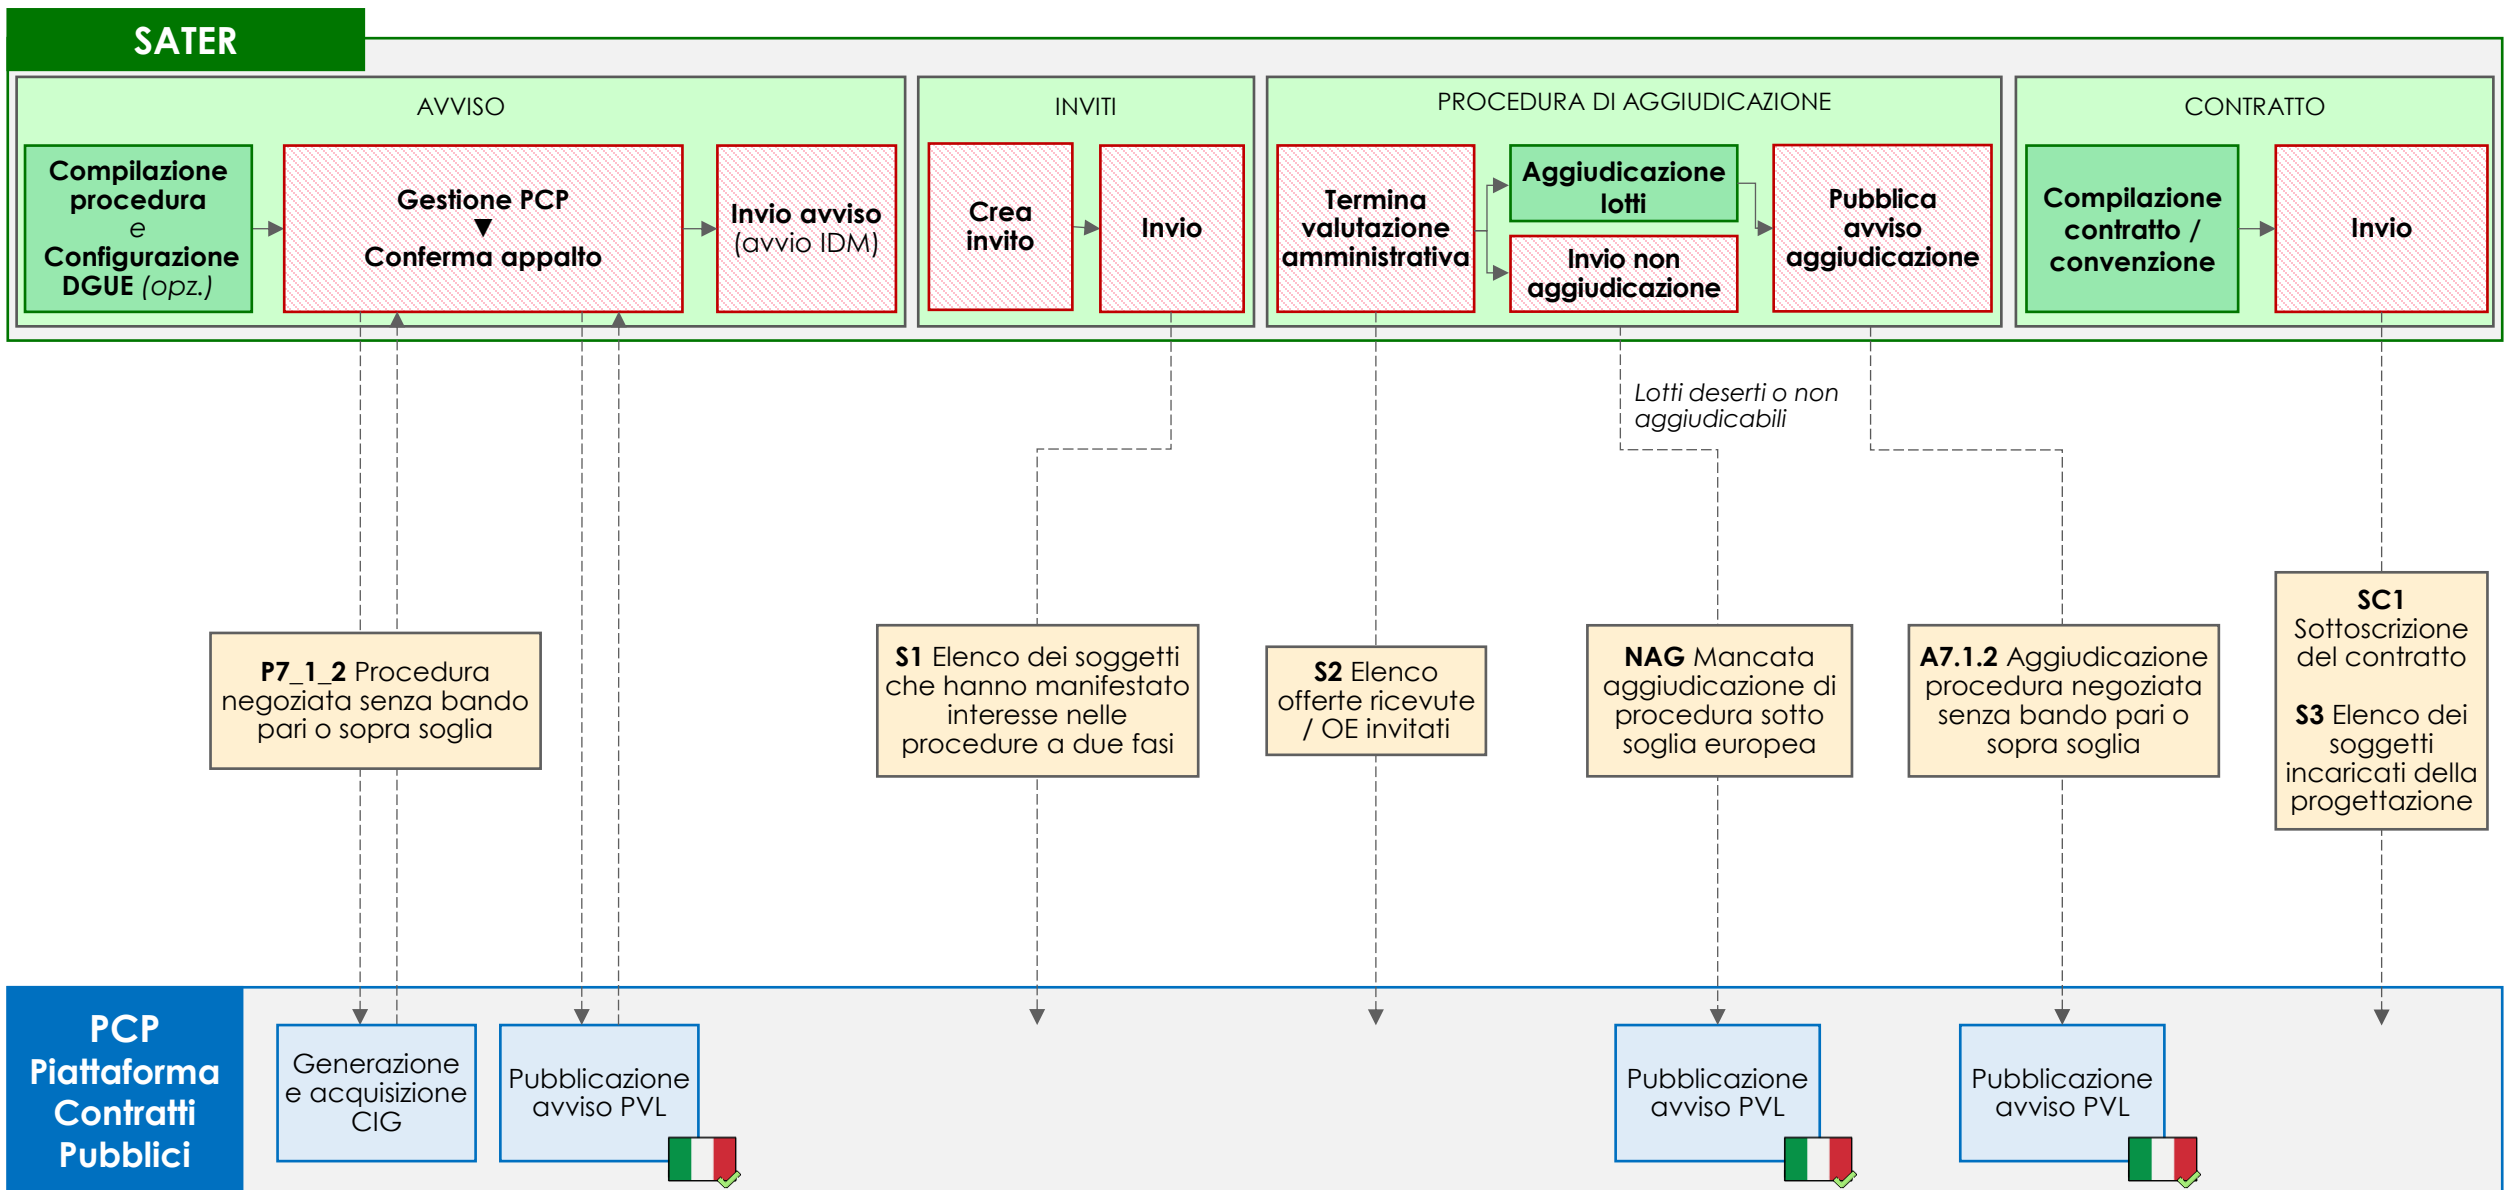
SATER

AVVISO

Compilazione procedura e Configurazione DGUE (opz.)

Gestione PCP ▼ Conferma appalto

Invio avviso (avvio IDM)

INVITI

Crea invito

Invio

PROCEDURA DI AGGIUDICAZIONE

Termina valutazione amministrativa

Aggiudicazione lotti

Invio non aggiudicazione

Pubblica avviso aggiudicazione

CONTRATTO

Compilazione contratto / convenzione

Invio

Lotti deserti o non aggiudicabili

P7_1_2 Procedura negoziata senza bando pari o sopra soglia

S1 Elenco dei soggetti che hanno manifestato interesse nelle procedure a due fasi

S2 Elenco offerte ricevute / OE invitati

NAG Mancata aggiudicazione di procedura sotto soglia europea

A7.1.2 Aggiudicazione procedura negoziata senza bando pari o sopra soglia

SC1 Sottoscrizione del contratto

S3 Elenco dei soggetti incaricati della progettazione

PCP Piattaforma Contratti Pubblici

Generazione e acquisizione CIG

Pubblicazione avviso PVL

Pubblicazione avviso PVL

Pubblicazione avviso PVL